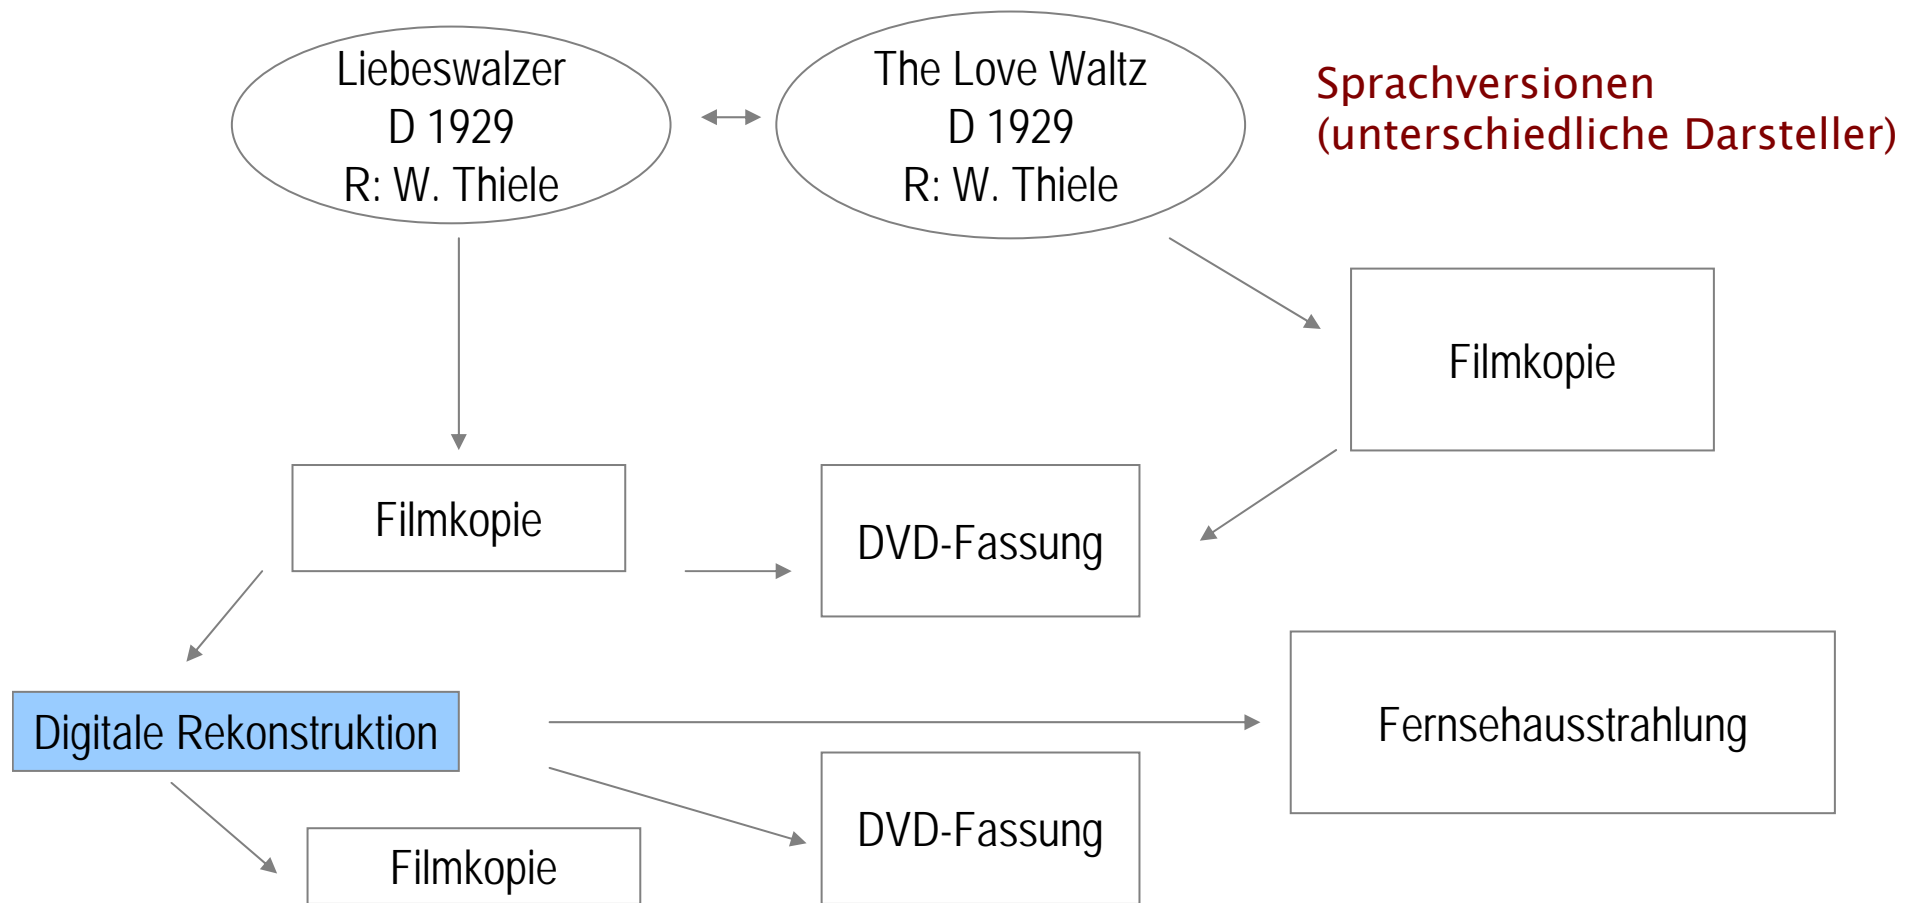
Liebeswalzer
D 1929
R: W. Thiele

The Love Waltz
D 1929
R: W. Thiele

Sprachversionen
(unterschiedliche Darsteller)

Filmkopie

Filmkopie

DVD-Fassung

Digitale Rekonstruktion

Fernsehausstrahlung

DVD-Fassung

Filmkopie